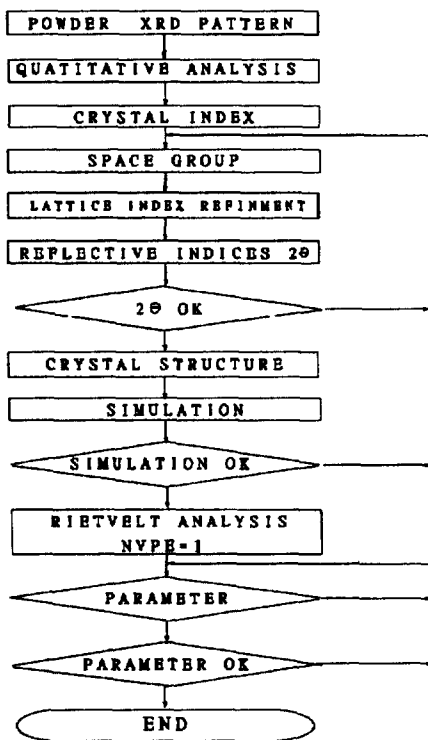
POWDER XRD PATTERN

QUATITATIVE ANALYSIS

CRYSTAL INDEX

SPACE GROUP

LATTICE INDEX REFINMENT

REFLECTIVE INDICES 2Θ

2Θ OK

CRYSTAL STRUCTURE

SIMULATION

SIMULATION OK

RIETVELT ANALYSIS NVPE=1

PARAMETER

PARAMETER OK

END